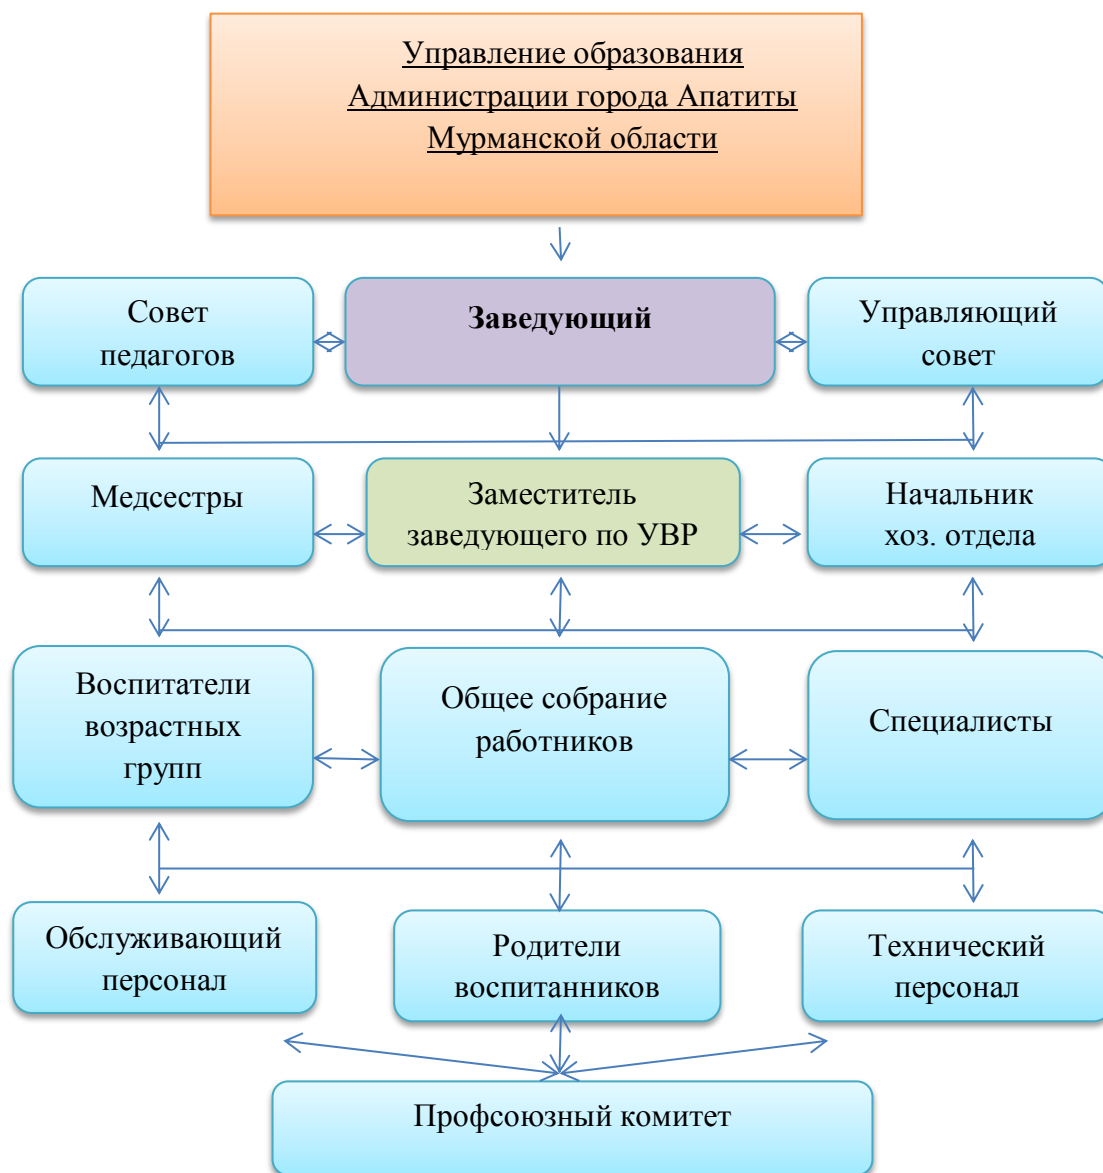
Управление образования
Администрации города Апатиты
Мурманской области

Совет педагогов

Заведующий

Управляющий совет

Медсестры

Заместитель заведующего по УВР

Начальник хоз. отдела

Воспитатели возрастных групп

Общее собрание работников

Специалисты

Обслуживающий персонал

Родители воспитанников

Технический персонал

Профсоюзный комитет